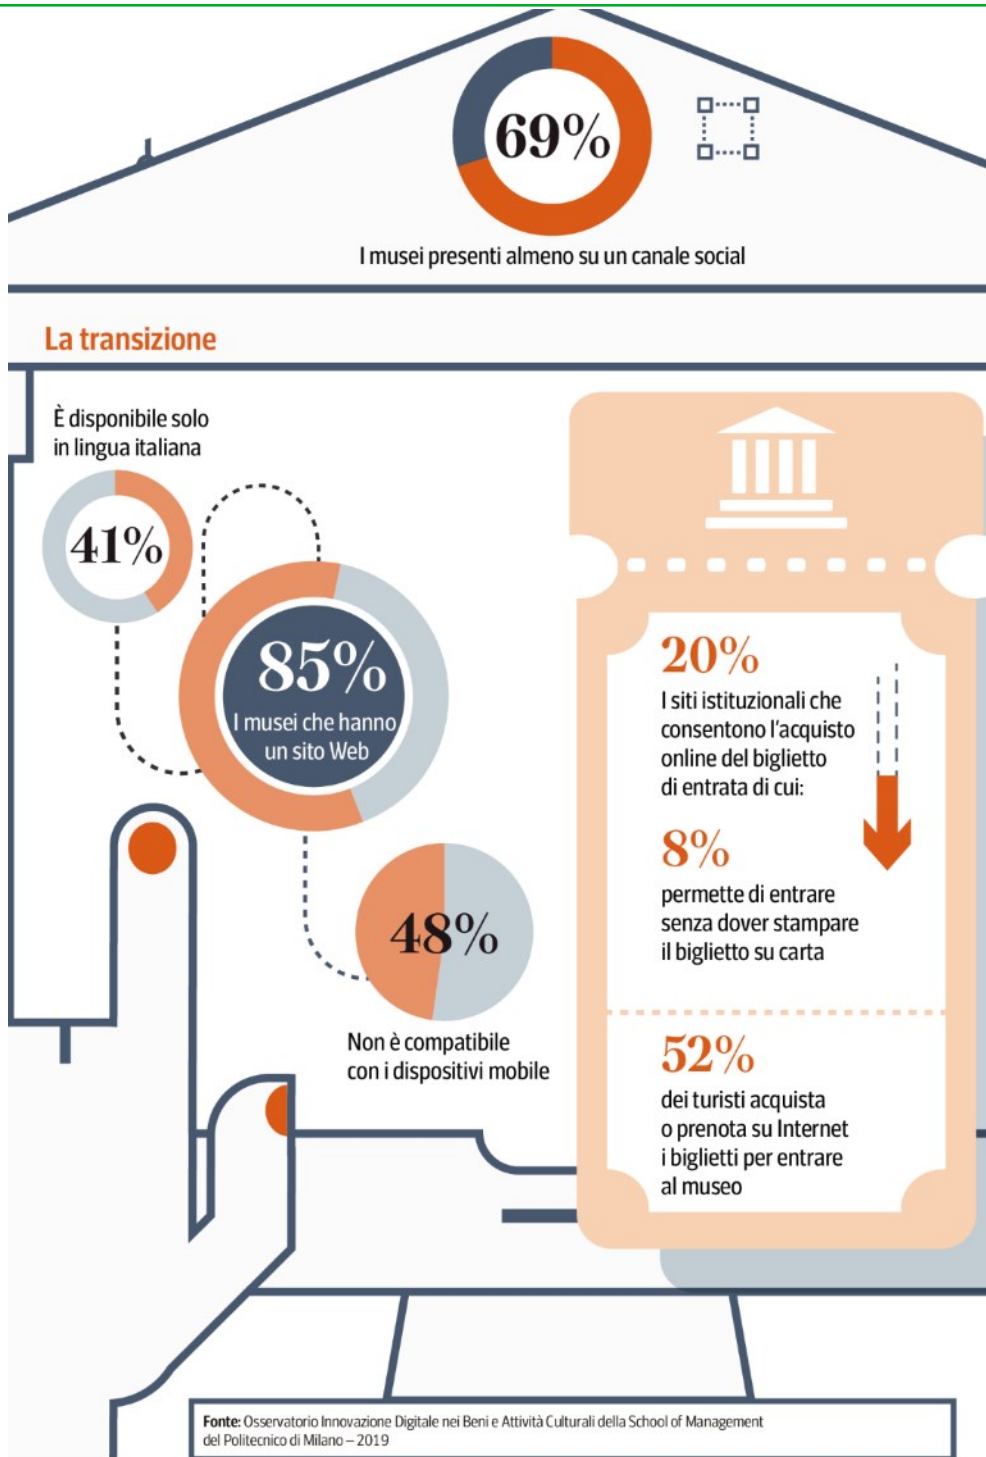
69%

I musei presenti almeno su un canale social

La transizione

È disponibile solo in lingua italiana

41%

85%
I musei che hanno un sito Web

48%

Non è compatibile con i dispositivi mobile

20%
I siti istituzionali che consentono l'acquisto online del biglietto di entrata di cui:

8%
permette di entrare senza dover stampare il biglietto su carta

52%
dei turisti acquista o prenota su Internet i biglietti per entrare al museo

Fonte: Osservatorio Innovazione Digitale nei Beni e Attività Culturali della School of Management del Politecnico di Milano – 2019